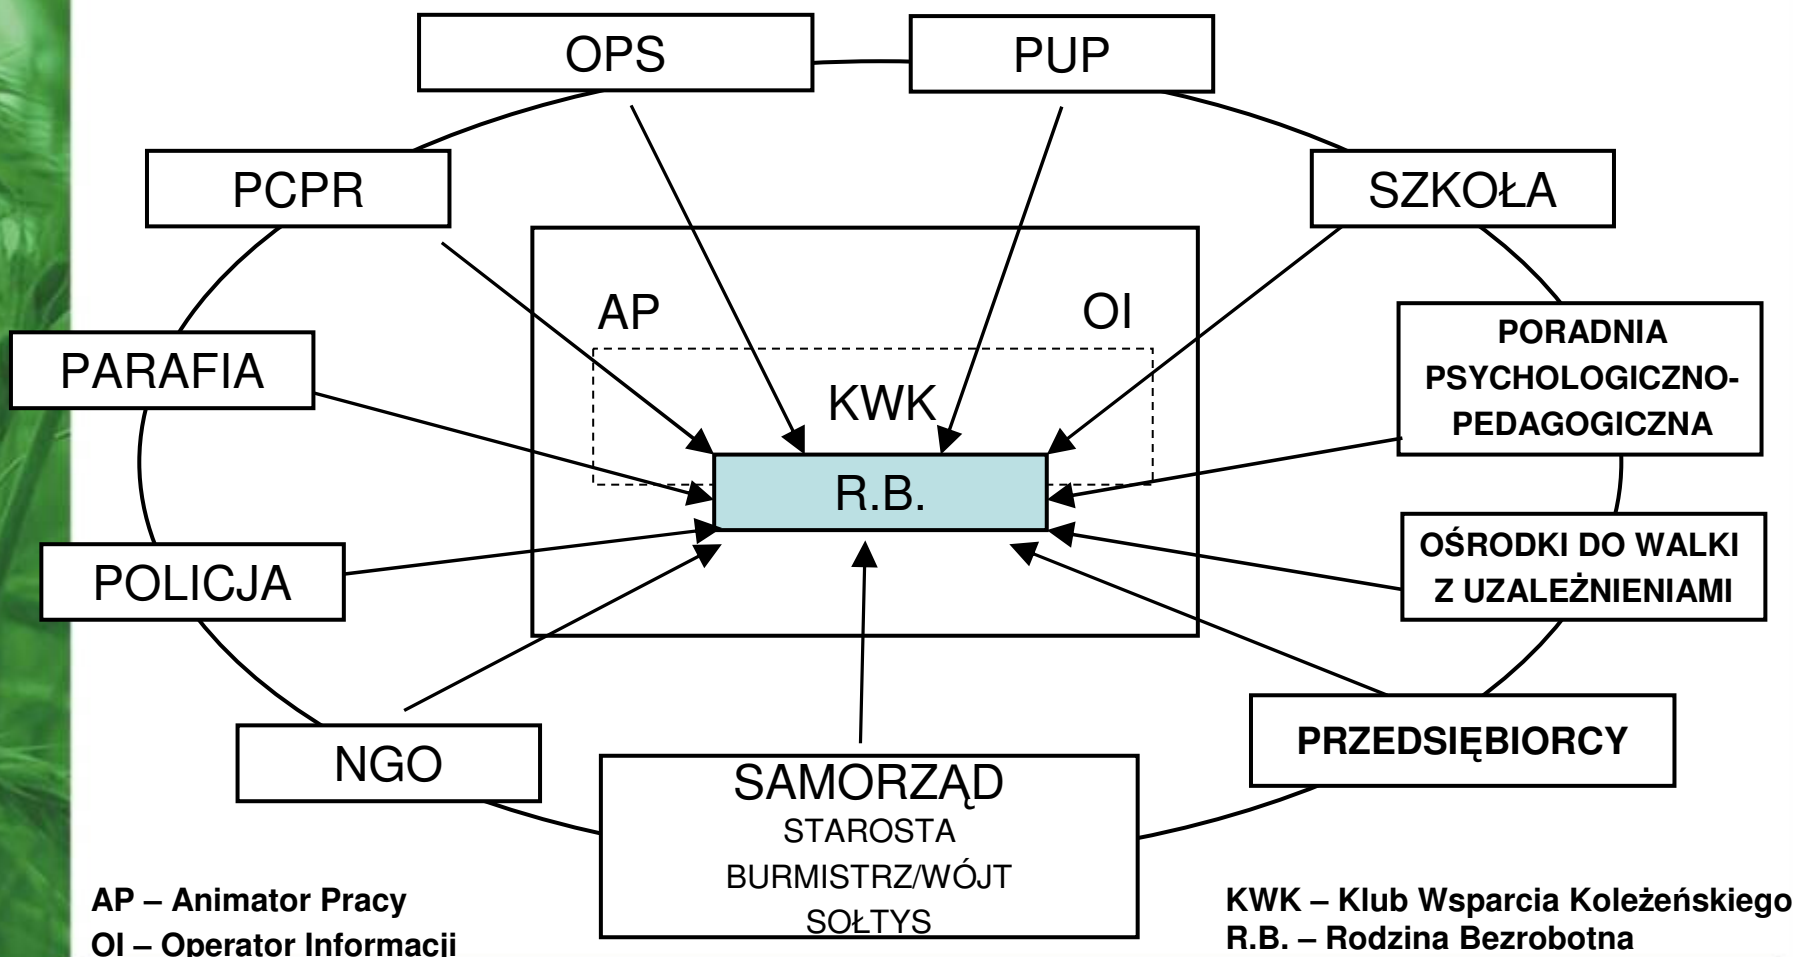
OPS

PUP

PCPR

SZKOŁA

AP

OI

KWK

PARAFIA

PORADNIA PSYCHOLOGICZNO-PEDAGOGICZNA

R.B.

POLICJA

OŚRODKI DO WALKI Z UZALEŻNIENIAMI

NGO

SAMORZĄD
STAROSTA
BURMISTRZ/WÓJT
SOŁTYS

PRZEDSIĘBIORCY

AP – Animator Pracy
OI – Operator Informacji

KWK – Klub Wsparcia Koleżeńskiego
R.B. – Rodzina Bezrobotna